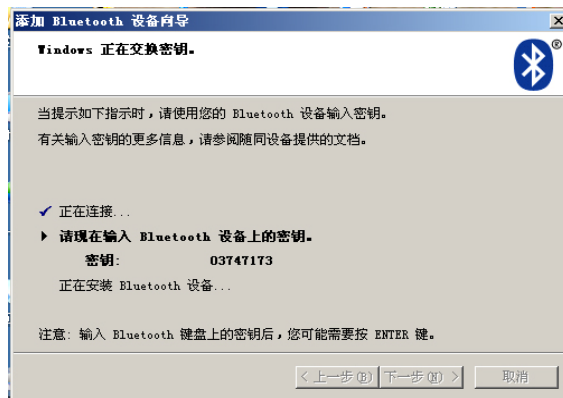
添加 Bluetooth 设备向导

Windows 正在交换密钥。

当提示如下指示时，请使用您的 Bluetooth 设备输入密钥。

有关输入密钥的更多信息，请参阅随同设备提供的文档。

✔ 正在连接...

▶ 请现在输入 Bluetooth 设备上的密钥。

密钥: 03747173

正在安装 Bluetooth 设备...

注意: 输入 Bluetooth 键盘上的密钥后，您可能需要按 ENTER 键。

< 上一步(B) | 下一步(N) > | 取消